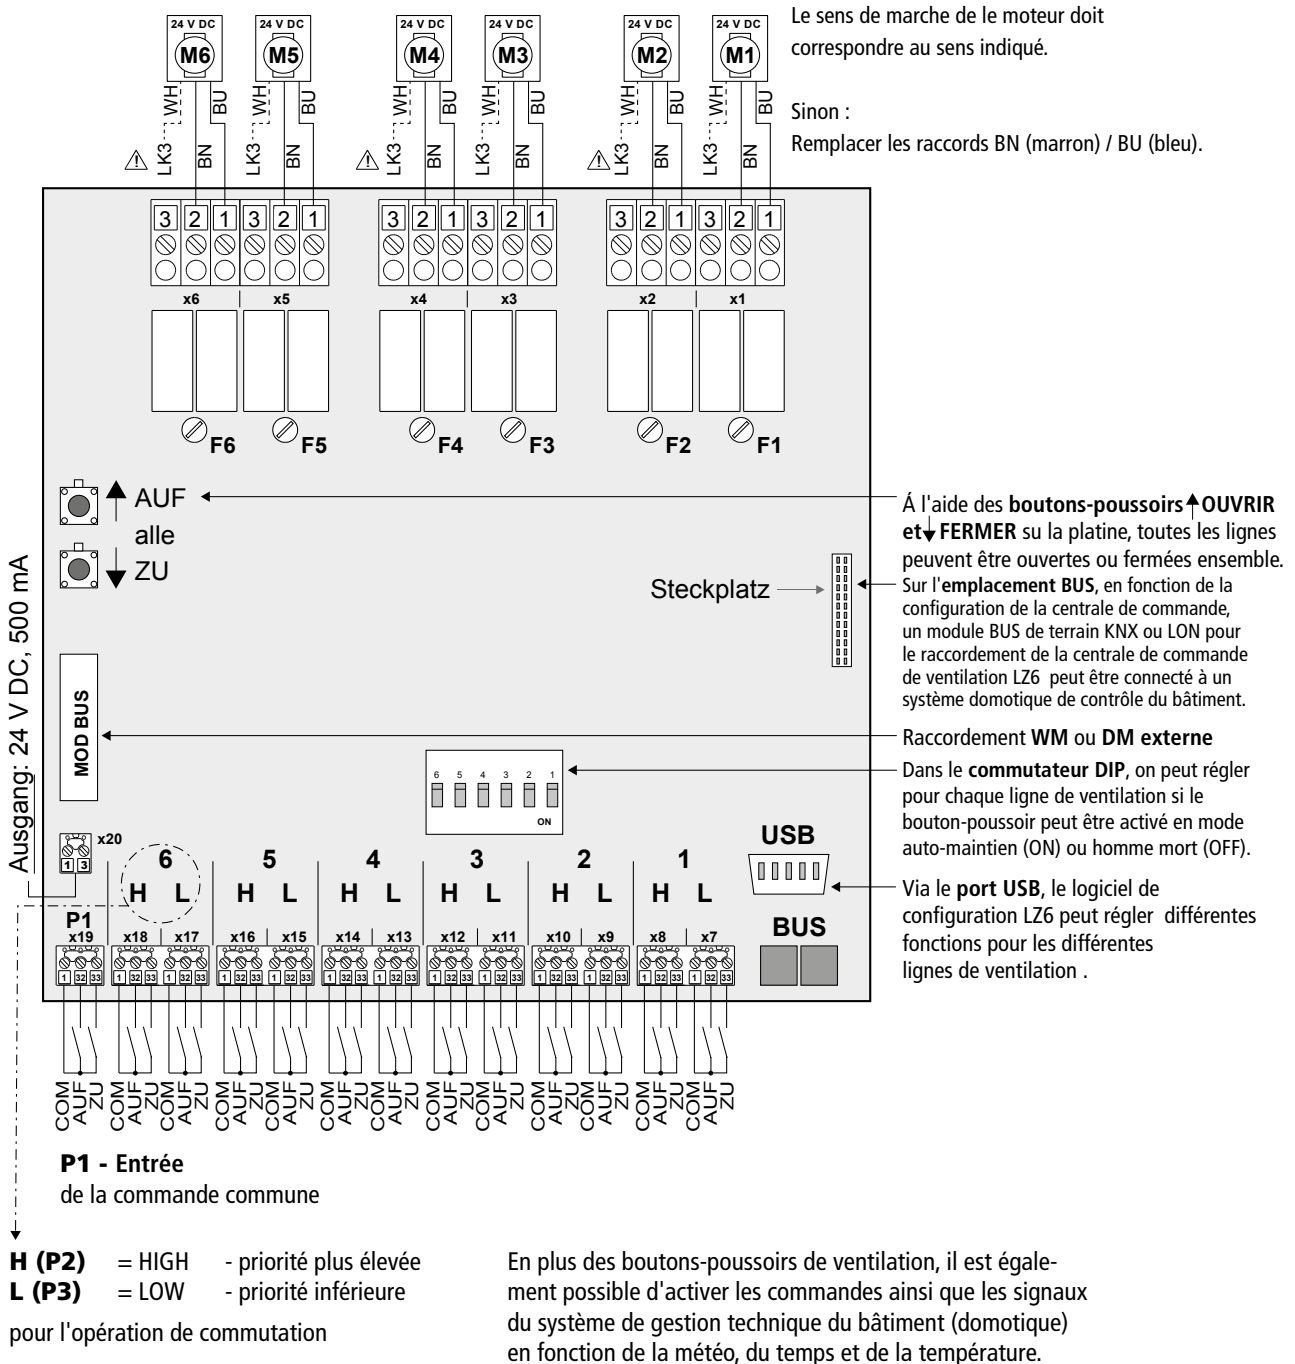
24 V DC
M6
24 V DC
M5
24 V DC
M4
24 V DC
M3
24 V DC
M2
24 V DC
M1

LK3 WH BN BU LK3 WH BN BU LK3 WH BN BU LK3 WH BN BU LK3 WH BN BU LK3 WH BN BU

Le sens de marche de le moteur doit correspondre au sens indiqué.

Sinon :
Remplacer les raccords BN (marron) / BU (bleu).

3 2 1 3 2 1 3 2 1 3 2 1 3 2 1 3 2 1

x6 x5 x4 x3 x2 x1

F6 F5 F4 F3 F2 F1

AUF
alle
ZU

Á l'aide des **boutons-poussoirs OUVRIR et FERMER** su la platine, toutes les lignes peuvent être ouvertes ou fermées ensemble.

Steckplatz

Sur l'**emplacement BUS**, en fonction de la configuration de la centrale de commande, un module BUS de terrain KNX ou LON pour le raccordement de la centrale de commande de ventilation LZ6 peut être connecté à un système domotique de contrôle du bâtiment.

Ausgang: 24 V DC, 500 mA

MOD BUS

Raccordement **WM** ou **DM externe**

6 5 4 3 2 1
ON

Dans le **commutateur DIP**, on peut régler pour chaque ligne de ventilation si le bouton-poussoir peut être activé en mode auto-maintien (ON) ou homme mort (OFF).

USB

Via le **port USB**, le logiciel de configuration LZ6 peut régler différentes fonctions pour les différentes lignes de ventilation .

x20
1 3

6 5 4 3 2 1
H L H L H L H L H L H L

BUS

P1
x19 x18 x17 x16 x15 x14 x13 x12 x11 x10 x9 x8 x7
1 32 33

COM AUF ZU COM AUF ZU COM AUF ZU COM AUF ZU COM AUF ZU COM AUF ZU COM AUF ZU COM AUF ZU COM AUF ZU COM AUF ZU COM AUF ZU COM AUF ZU COM AUF ZU

**P1 - Entrée**
de la commande commune

**H (P2)** = HIGH - priorité plus élevée
**L (P3)** = LOW - priorité inférieure

pour l'opération de commutation

En plus des boutons-poussoirs de ventilation, il est également possible d'activer les commandes ainsi que les signaux du système de gestion technique du bâtiment (domotique) en fonction de la météo, du temps et de la température.